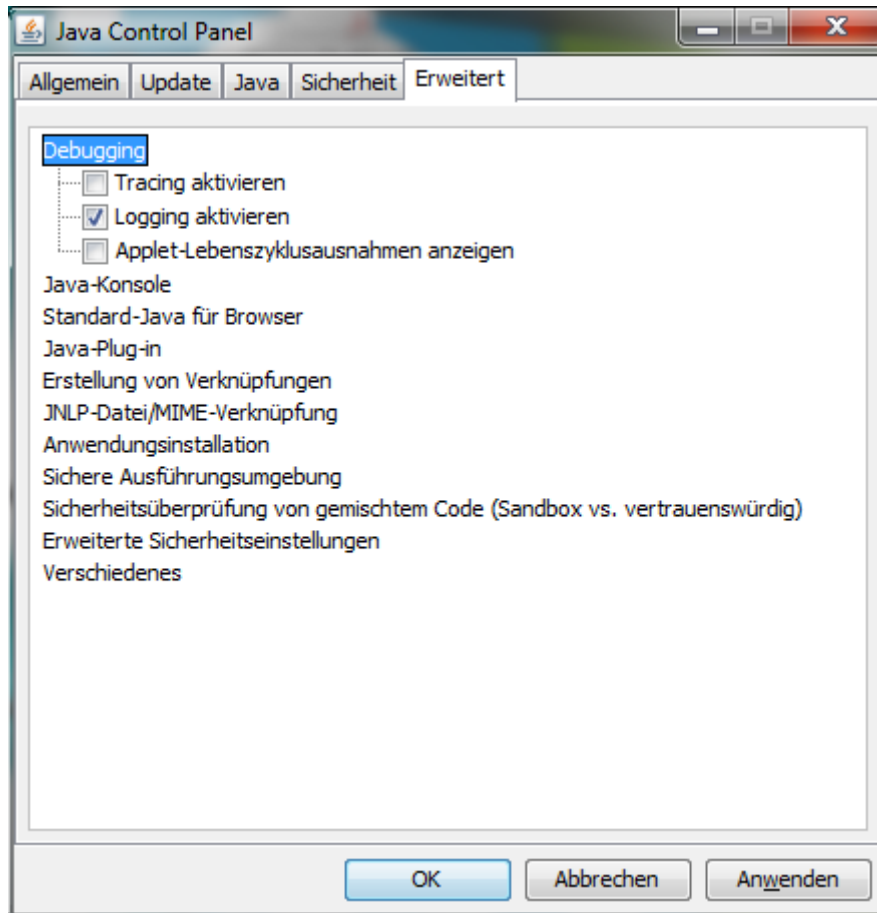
Java Control Panel

Allgemein Update Java Sicherheit Erweitert

Debugging
Tracing aktivieren
Logging aktivieren
Applet-Lebenszyklusausnahmen anzeigen
Java-Konsole
Standard-Java für Browser
Java-Plug-in
Erstellung von Verknüpfungen
JNLP-Datei/MIME-Verknüpfung
Anwendungsinstallation
Sichere Ausführungsumgebung
Sicherheitsüberprüfung von gemischtem Code (Sandbox vs. vertrauenswürdig)
Erweiterte Sicherheitseinstellungen
Verschiedenes

OK Abbrechen Anwenden